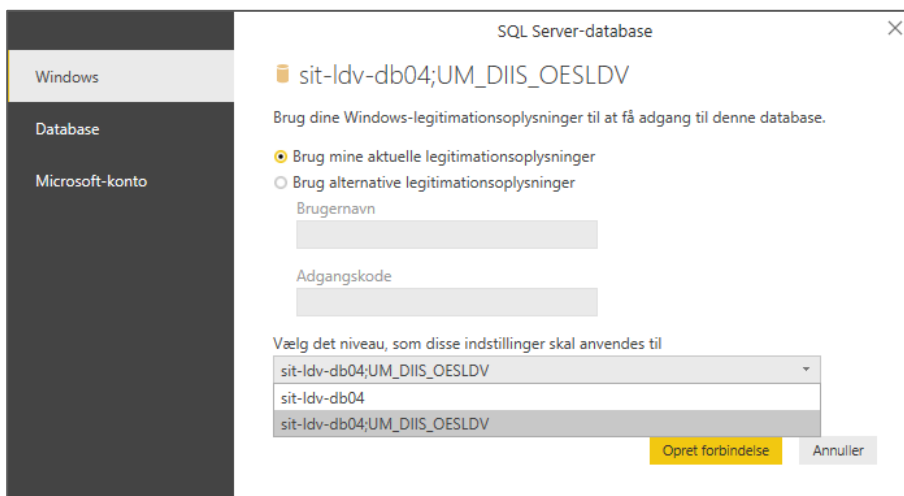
SQL Server-database

Windows

Database

Microsoft-konto

sit-ldv-db04;UM_DIIS_OESLDV

Brug dine Windows-legitimationsoplysninger til at få adgang til denne database.

Brug mine aktuelle legitimationsoplysninger

Brug alternative legitimationsoplysninger

Brugernavn

Adgangskode

Vælg det niveau, som disse indstillinger skal anvendes til

sit-ldv-db04;UM_DIIS_OESLDV

sit-ldv-db04

sit-ldv-db04;UM_DIIS_OESLDV

Opret forbindelse

Annuller